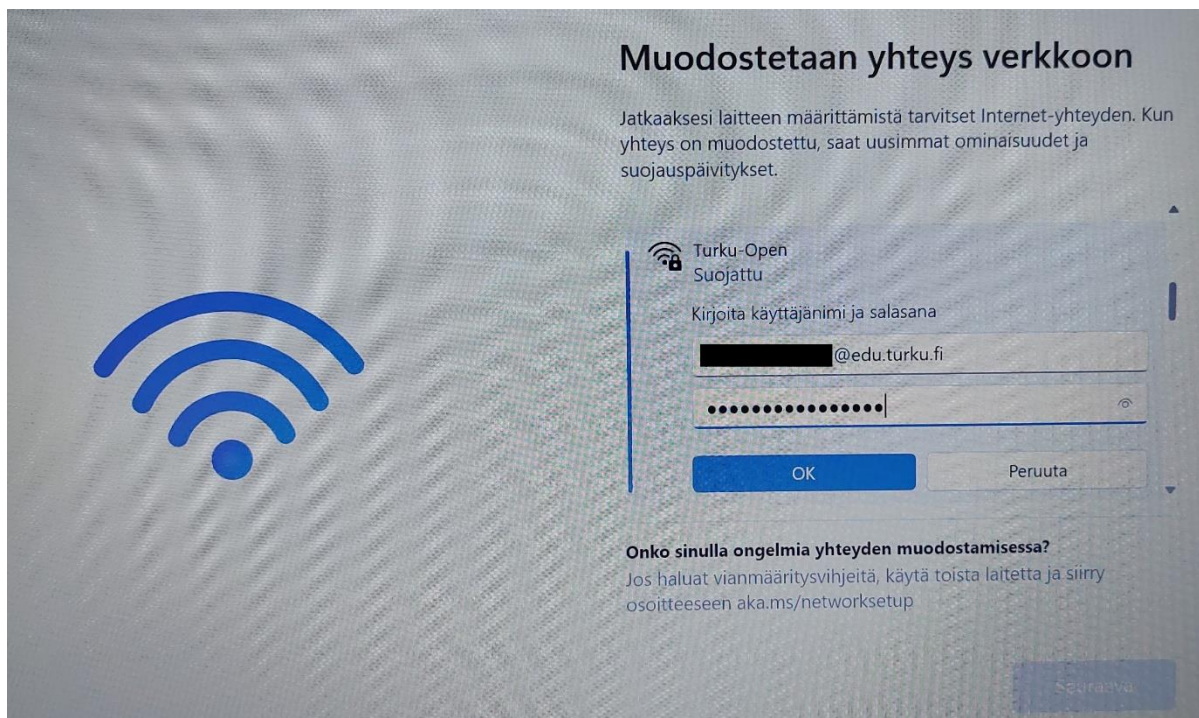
Muodostetaan yhteys verkkoon

Jatkaaksesi laitteen määrittämistä tarvitset Internet-yhteyden. Kun yhteys on muodostettu, saat uusimmat ominaisuudet ja suojauspäivitykset.

Turku-Open
Suojattu

Kirjoita käyttäjänimi ja salasana

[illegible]@edu.turku.fi

••••••••••••••••

OK

Peruuta

Onko sinulla ongelmia yhteyden muodostamisessa?
Jos haluat vianmääritysvihjeitä, käytä toista laitetta ja siirry osoitteeseen aka.ms/networksetup

Seuraava